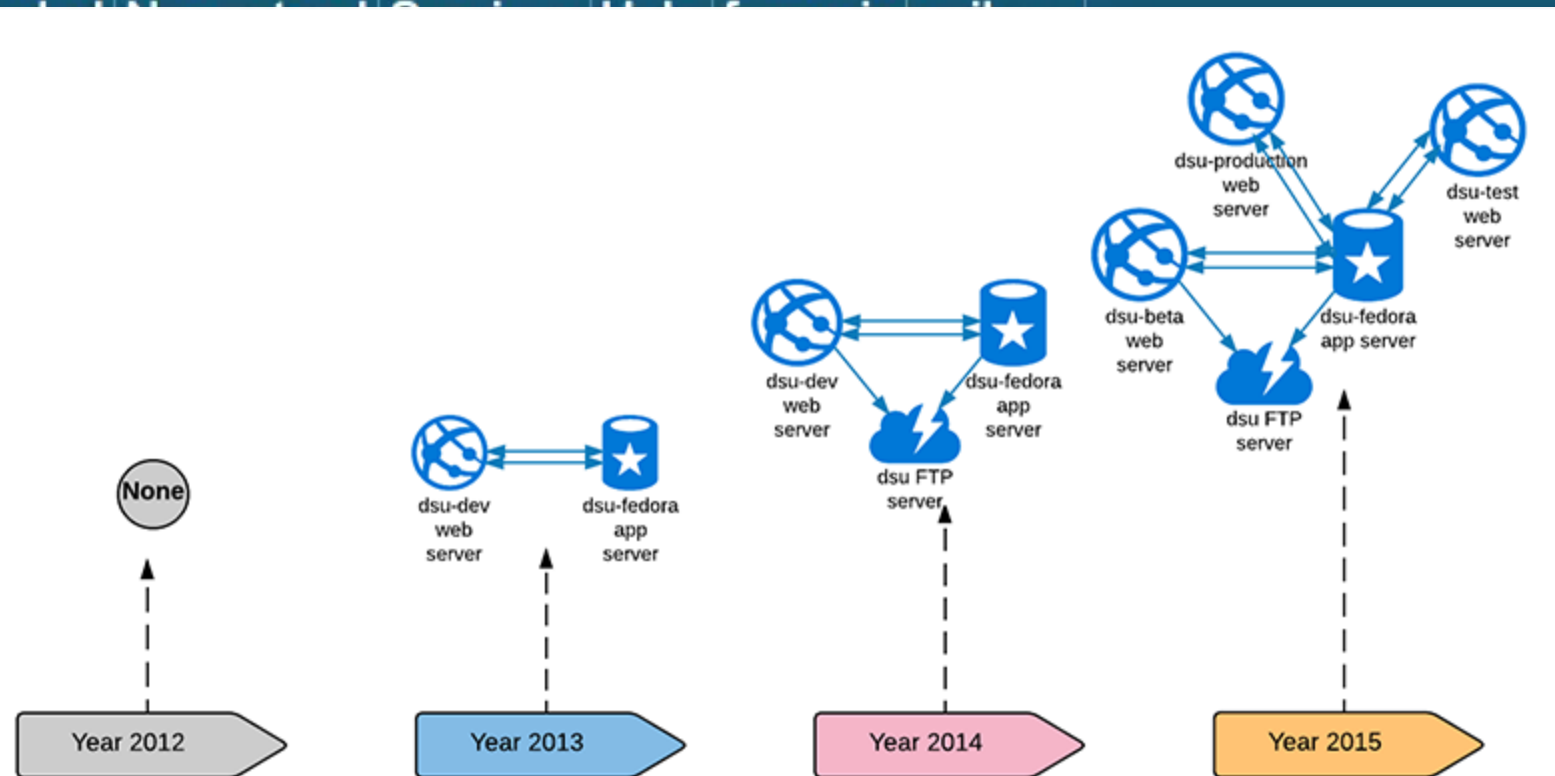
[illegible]

None

dsu-dev web server

dsu-fedora app server

dsu-dev web server

dsu-fedora app server

dsu FTP server

dsu-production web server

dsu-test web server

dsu-beta web server

dsu-fedora app server

dsu FTP server

Year 2012

Year 2013

Year 2014

Year 2015